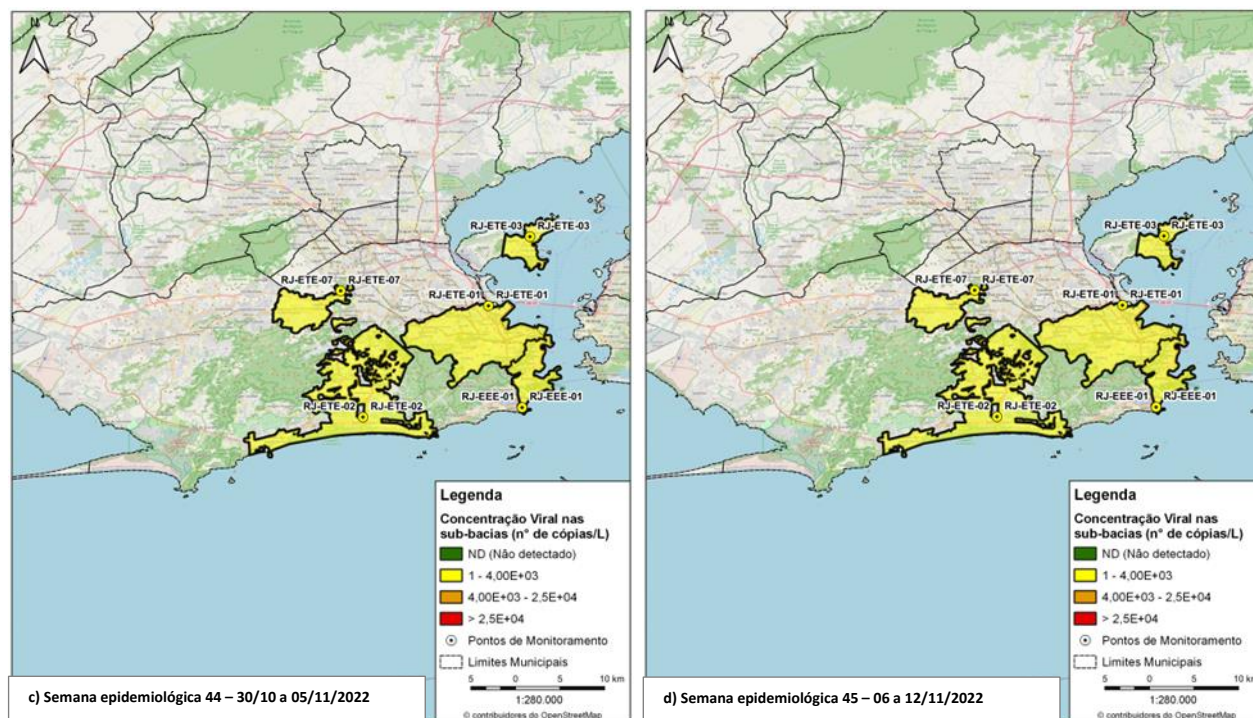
N

RJ-ETE-03 RJ-ETE-03
RJ-ETE-07 RJ-ETE-07
RJ-ETE-01 RJ-ETE-01
RJ-EEE-01 RJ-EEE-01
RJ-ETE-02 RJ-ETE-02

Legenda
Concentração Viral nas sub-bacias (n° de cópias/L)
ND (Não detectado)
1 - 4,00E+03
4,00E+03 - 2,5E+04
> 2,5E+04
Pontos de Monitoramento
Limites Municipais
5 0 5 10 km
1:280.000
© contribuidores do OpenStreetMap

c) Semana epidemiológica 44 – 30/10 a 05/11/2022

N

RJ-ETE-03 RJ-ETE-03
RJ-ETE-07 RJ-ETE-07
RJ-ETE-01 RJ-ETE-01
RJ-EEE-01 RJ-EEE-01
RJ-ETE-02 RJ-ETE-02

Legenda
Concentração Viral nas sub-bacias (n° de cópias/L)
ND (Não detectado)
1 - 4,00E+03
4,00E+03 - 2,5E+04
> 2,5E+04
Pontos de Monitoramento
Limites Municipais
5 0 5 10 km
1:280.000
© contribuidores do OpenStreetMap

d) Semana epidemiológica 45 – 06 a 12/11/2022